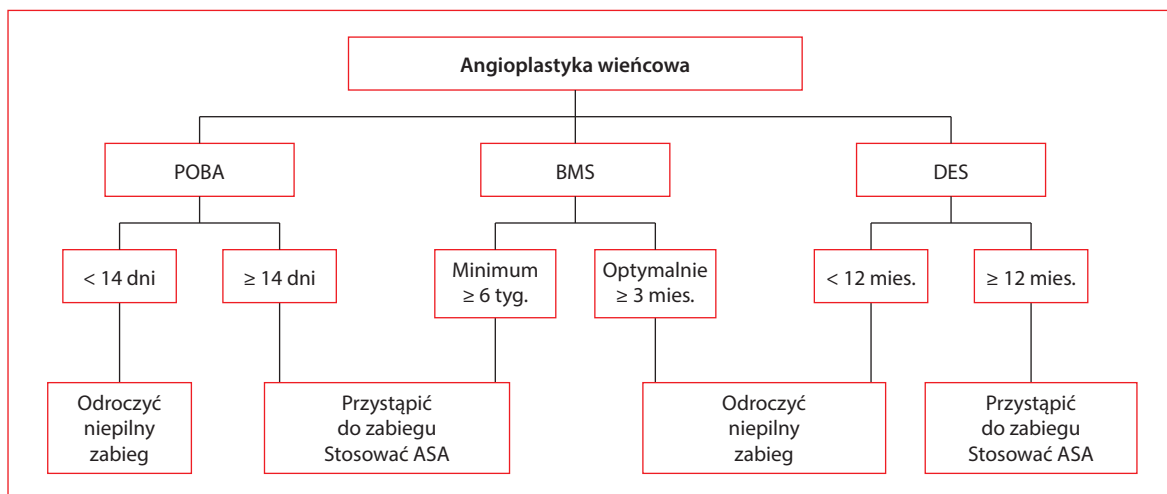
Angioplastyka wieńcowa

POBA

BMS

DES

< 14 dni

≥ 14 dni

Minimum ≥ 6 tyg.

Optymalnie ≥ 3 mies.

< 12 mies.

≥ 12 mies.

Odroczyć niepilny zabieg

Przystąpić do zabiegu Stosować ASA

Odroczyć niepilny zabieg

Przystąpić do zabiegu Stosować ASA